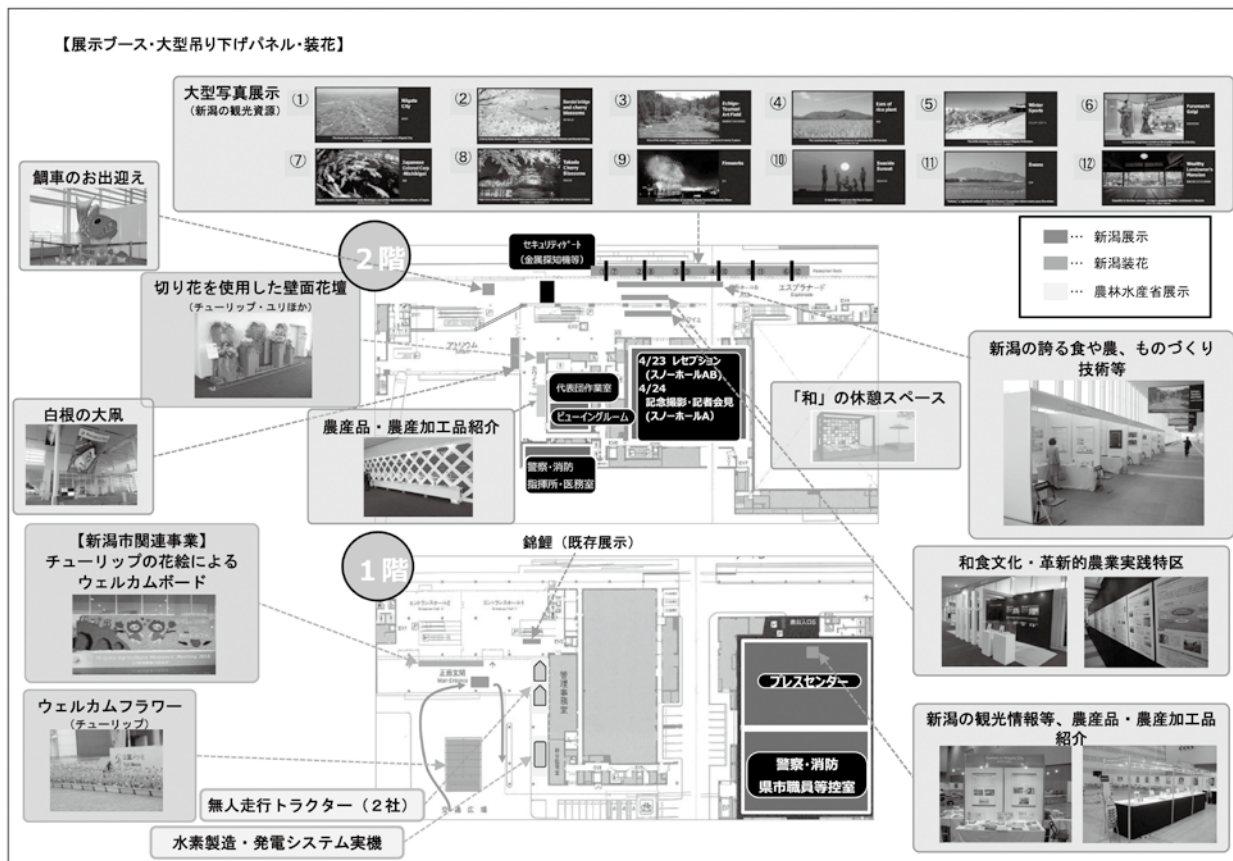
【展示ブース・大型吊り下げパネル・装花】

大型写真展示
（新潟の観光資源）

① Niigata City
② Bandai bridge and cherry blossoms
③ Echigo-Tsumari Art Field
④ Ears of rice plant
⑤ Winter Sports
⑥ Furumachi Geigi
⑦ Japanese Colored Carp (Nishikigoi)
⑧ Takada Cherry Blossoms
⑨ Fireworks
⑩ Seaside Sunset
⑪ Swans
⑫ Wealthy Landowner's Mansion

■… 新潟展示
■… 新潟装花
■… 農林水産省展示

鯛車のお出迎え

2階

セキュリティゲート
（金属探知機等）

エスプラネード

切り花を使用した壁面花壇
（チューリップ・ユリほか）

アトリウム

代表団作業室

ビューイングルーム

4/23 レセプション
（スノーホールAB）
4/24
記念撮影・記者会見
（スノーホールA）

「和」の休憩スペース

新潟の誇る食や農、ものづくり技術等

白根の大凧

農産品・農産加工品紹介

警察・消防
指揮所・医務室

【新潟市関連事業】
チューリップの花絵による
ウェルカムボード

1階

錦鯉（既存展示）

和食文化・革新的農業実践特区

エントランスホール2

エントランスホール1

正面玄関
Main Entrance

管理事務室

プレスセンター

警察・消防
県市職員等控室

ウェルカムフラワー
（チューリップ）

新潟の観光情報等、農産品・農産加工品紹介

無人走行トラクター（２社）

水素製造・発電システム実機